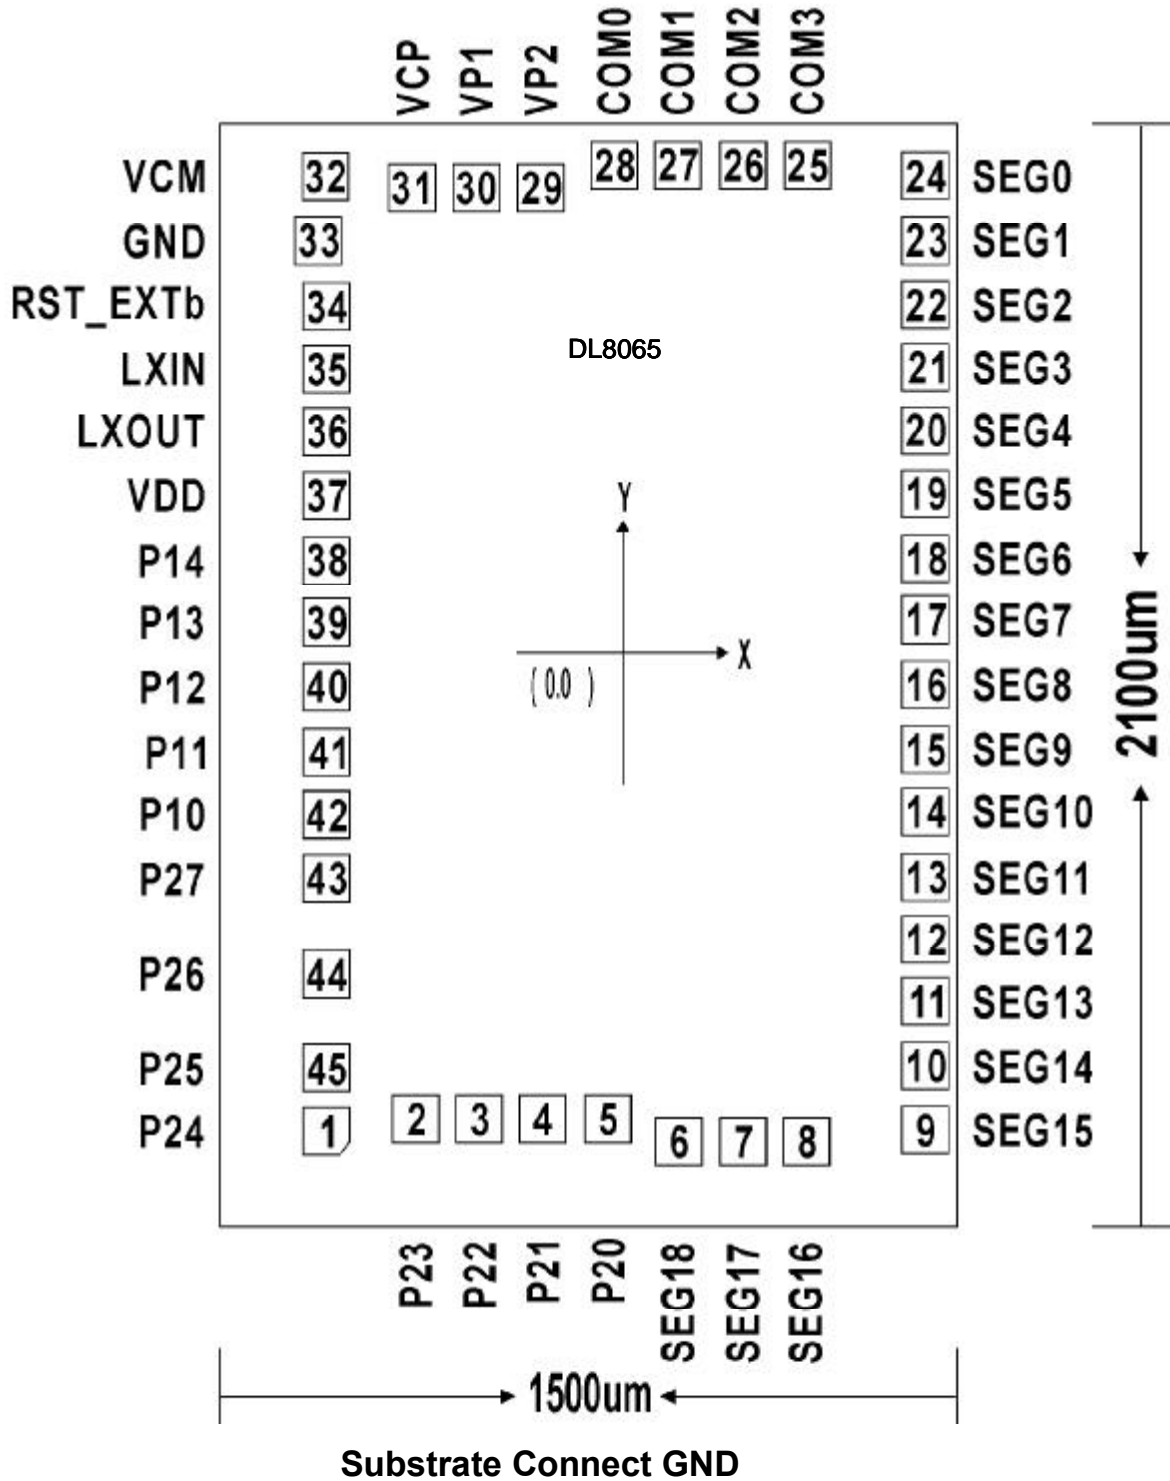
VCP VP1 VP2 COM0 COM1 COM2 COM3

31 30 29 28 27 26 25

VCM 32
GND 33
RST_EXTb 34
LXIN 35
LXOUT 36
VDD 37
P14 38
P13 39
P12 40
P11 41
P10 42
P27 43
P26 44
P25 45
P24 1

24 SEG0
23 SEG1
22 SEG2
21 SEG3
20 SEG4
19 SEG5
18 SEG6
17 SEG7
16 SEG8
15 SEG9
14 SEG10
13 SEG11
12 SEG12
11 SEG13
10 SEG14
9 SEG15

DL8065

Y

X

(0.0)

2100um

2 3 4 5 6 7 8

P23 P22 P21 P20 SEG18 SEG17 SEG16

1500um

Substrate Connect GND